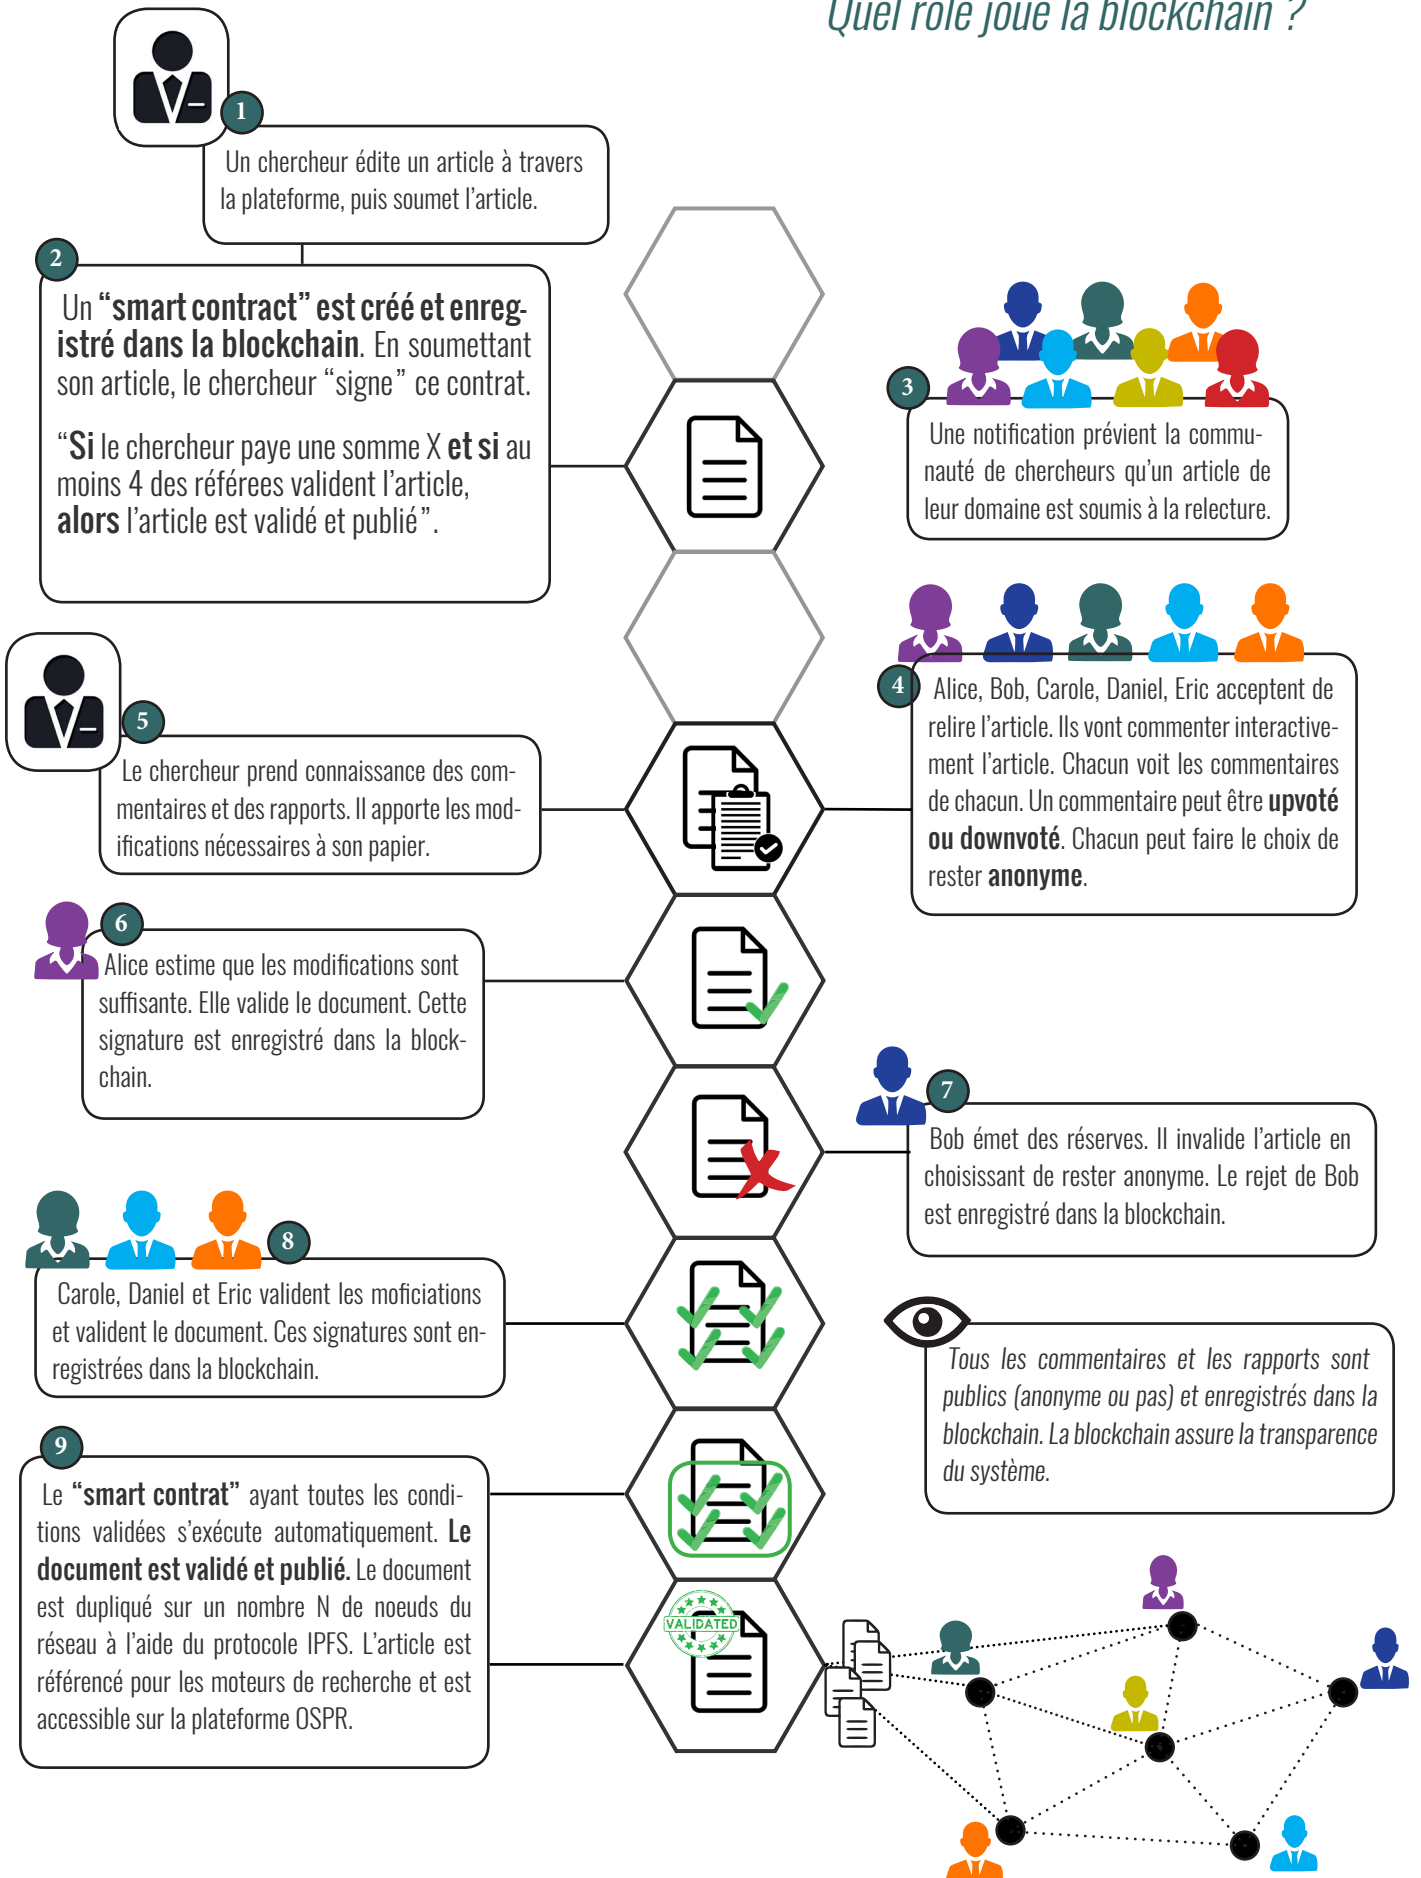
Quel rôle joue la blockchain ?

1

Un chercheur édite un article à travers la plateforme, puis soumet l'article.

2

Un **"smart contract" est créé et enregistré dans la blockchain**. En soumettant son article, le chercheur "signe" ce contrat.

"**Si** le chercheur paye une somme X **et si** au moins 4 des référees valident l'article, **alors** l'article est validé et publié".

3

Une notification prévient la communauté de chercheurs qu'un article de leur domaine est soumis à la relecture.

4

Alice, Bob, Carole, Daniel, Eric acceptent de relire l'article. Ils vont commenter interactivement l'article. Chacun voit les commentaires de chacun. Un commentaire peut être **upvoté ou downvoté**. Chacun peut faire le choix de rester **anonyme**.

5

Le chercheur prend connaissance des commentaires et des rapports. Il apporte les modifications nécessaires à son papier.

6

Alice estime que les modifications sont suffisante. Elle valide le document. Cette signature est enregistré dans la blockchain.

7

Bob émet des réserves. Il invalide l'article en choisissant de rester anonyme. Le rejet de Bob est enregistré dans la blockchain.

8

Carole, Daniel et Eric valident les moficiations et valident le document. Ces signatures sont enregistrées dans la blockchain.

*Tous les commentaires et les rapports sont publics (anonyme ou pas) et enregistrés dans la blockchain. La blockchain assure la transparence du système.*

9

Le **"smart contrat"** ayant toutes les conditions validées s'exécute automatiquement. **Le document est validé et publié.** Le document est dupliqué sur un nombre N de noeuds du réseau à l'aide du protocole IPFS. L'article est référencé pour les moteurs de recherche et est accessible sur la plateforme OSPR.

VALIDATED